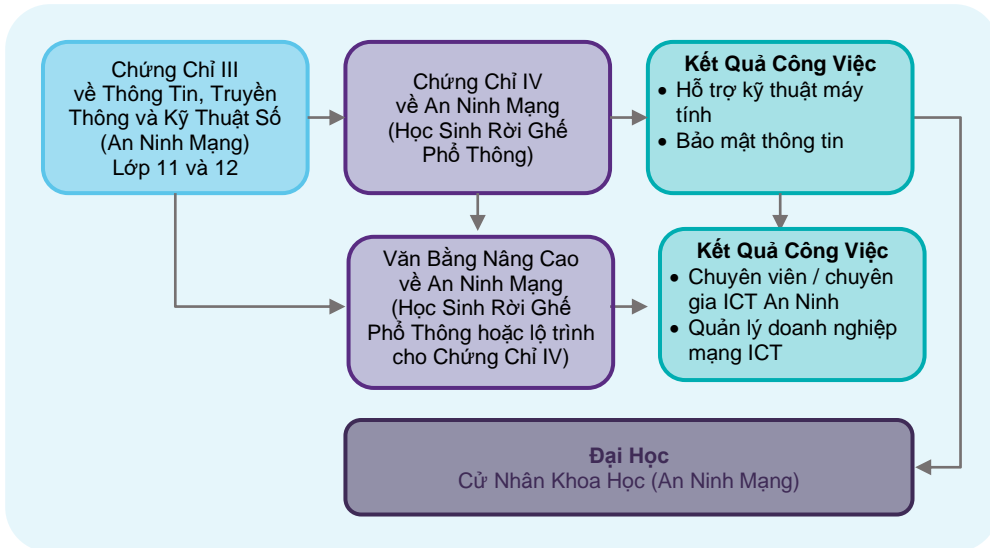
Chứng Chỉ III về Thông Tin, Truyền Thông và Kỹ Thuật Số (An Ninh Mạng) Lớp 11 và 12

Chứng Chỉ IV về An Ninh Mạng (Học Sinh Rời Ghế Phổ Thông)

Kết Quả Công Việc
- Hỗ trợ kỹ thuật máy tính
- Bảo mật thông tin

Văn Bằng Nâng Cao về An Ninh Mạng (Học Sinh Rời Ghế Phổ Thông hoặc lộ trình cho Chứng Chỉ IV)

Kết Quả Công Việc
- Chuyên viên / chuyên gia ICT An Ninh
- Quản lý doanh nghiệp mạng ICT

Đại Học
Cử Nhân Khoa Học (An Ninh Mạng)